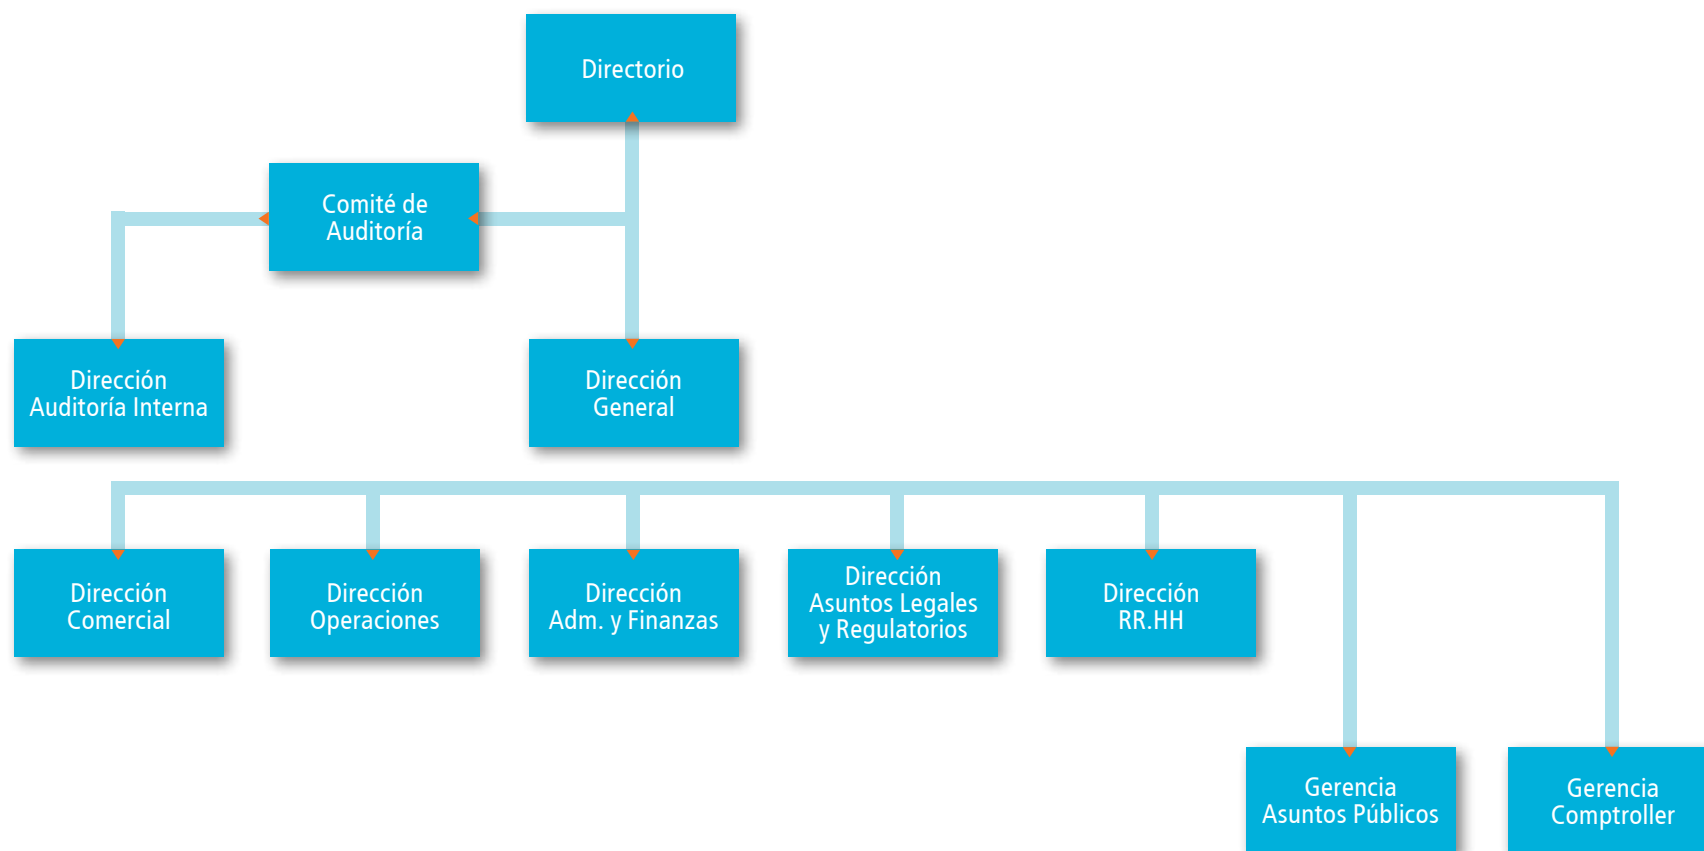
Directorio

Comité de Auditoría

Dirección Auditoría Interna

Dirección General

Dirección Comercial

Dirección Operaciones

Dirección Adm. y Finanzas

Dirección Asuntos Legales y Regulatorios

Dirección RR.HH

Gerencia Asuntos Públicos

Gerencia Comptroller